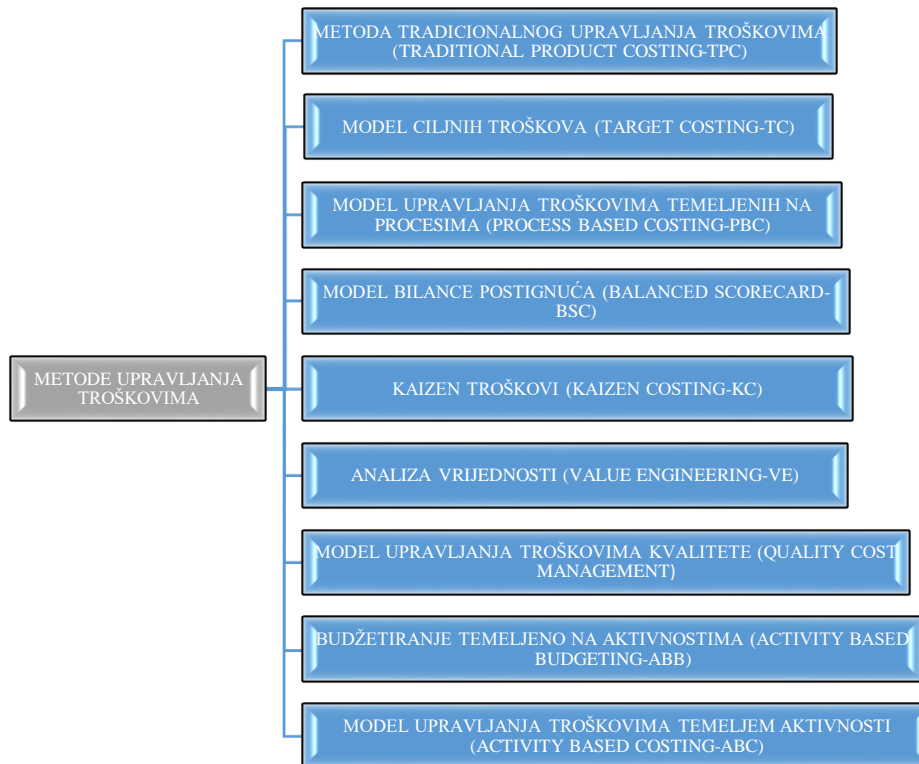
METODE UPRAVLJANJA TROŠKOVIMA

METODA TRADICIONALNOG UPRAVLJANJA TROŠKOVIMA (TRADITIONAL PRODUCT COSTING-TPC)

MODEL CILJNIH TROŠKOVA (TARGET COSTING-TC)

MODEL UPRAVLJANJA TROŠKOVIMA TEMELJENIH NA PROCESIMA (PROCESS BASED COSTING-PBC)

MODEL BILANCE POSTIGNUĆA (BALANCED SCORECARD-BSC)

KAIZEN TROŠKOVI (KAIZEN COSTING-KC)

ANALIZA VRIJEDNOSTI (VALUE ENGINEERING-VE)

MODEL UPRAVLJANJA TROŠKOVIMA KVALITETE (QUALITY COST MANAGEMENT)

BUDŽETIRANJE TEMELJENO NA AKTIVNOSTIMA (ACTIVITY BASED BUDGETING-ABB)

MODEL UPRAVLJANJA TROŠKOVIMA TEMELJEM AKTIVNOSTI (ACTIVITY BASED COSTING-ABC)